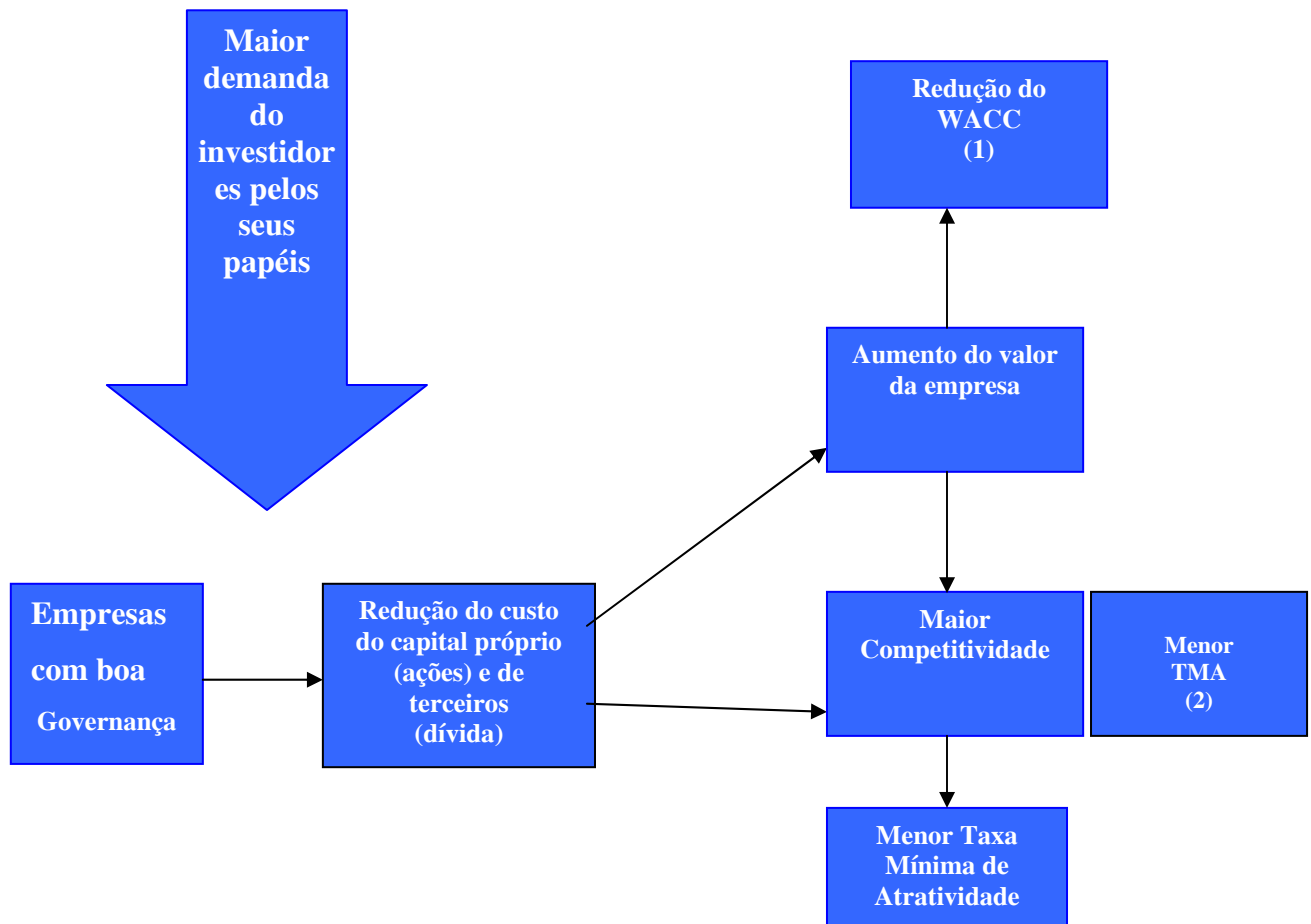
Maior demanda do investidor es pelos seus papéis

Redução do WACC (1)

Aumento do valor da empresa

Empresas com boa Governança

Redução do custo do capital próprio (ações) e de terceiros (dívida)

Maior Competitividade

Menor TMA (2)

Menor Taxa Mínima de Atratividade